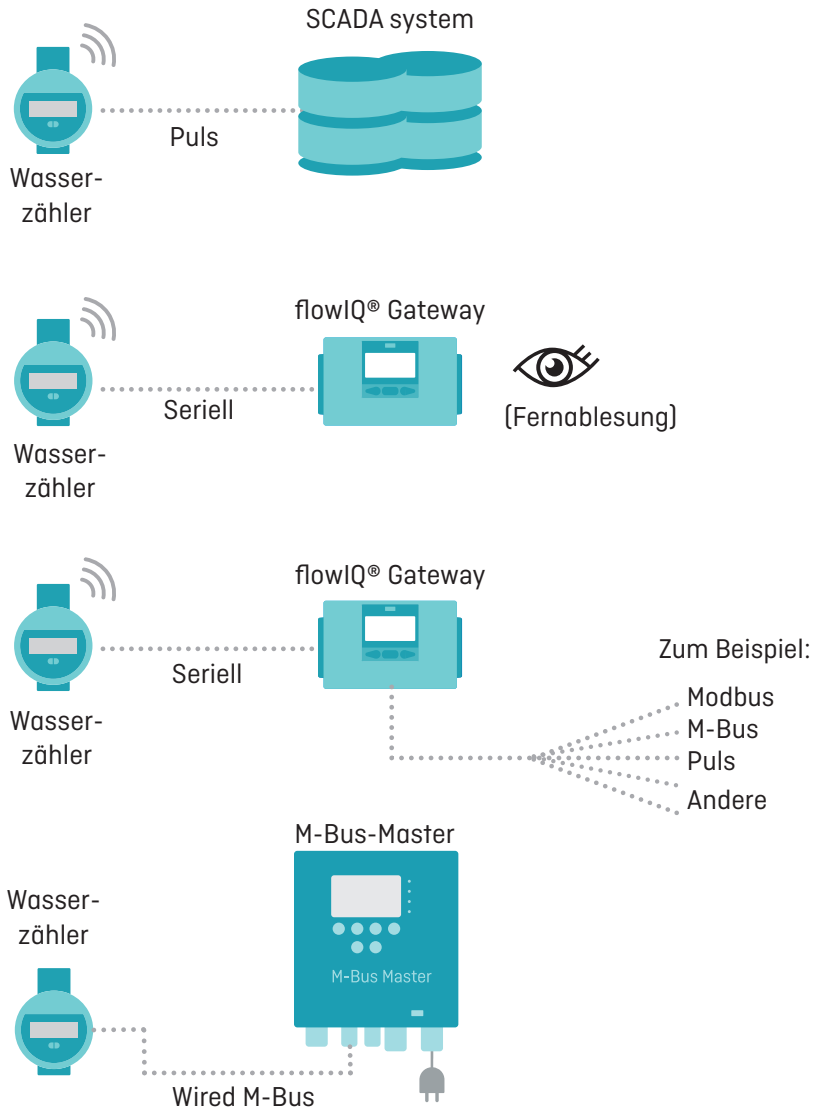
SCADA system

Puls

Wasserzähler

flowIQ® Gateway

Seriell

(Fernablesung)

Wasserzähler

flowIQ® Gateway

Seriell

Zum Beispiel:

Modbus
M-Bus
Puls
Andere

Wasserzähler

M-Bus-Master

Wasserzähler

M-Bus Master

Wired M-Bus